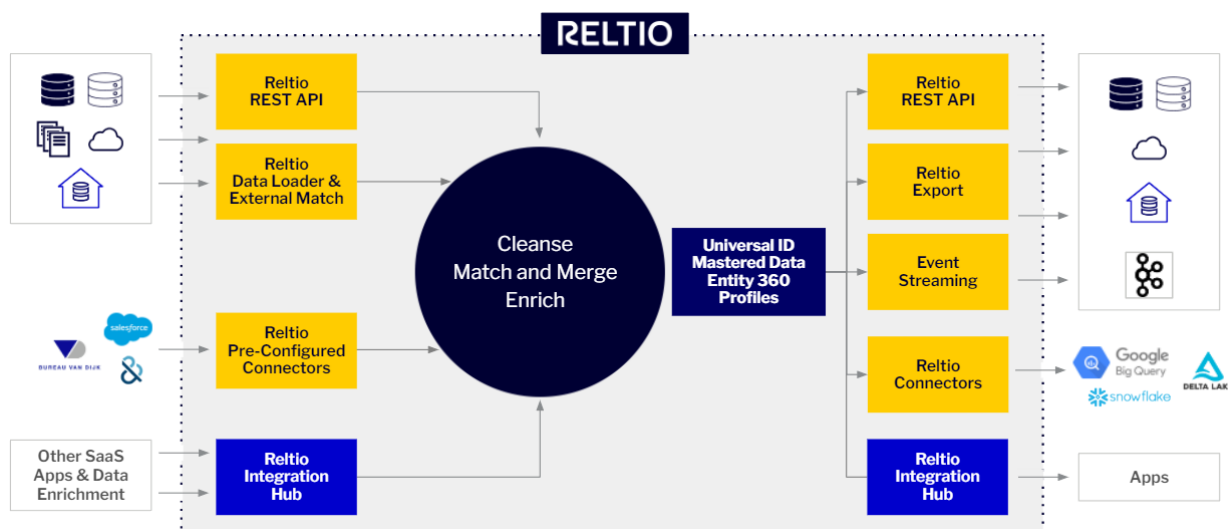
RELTIO

Reltio REST API

Reltio Data Loader & External Match

Reltio Pre-Configured Connectors

Reltio Integration Hub

BUREAU VAN DIJK

salesforce

Other SaaS Apps & Data Enrichment

Cleanse
Match and Merge
Enrich

Universal ID
Mastered Data
Entity 360
Profiles

Reltio REST API

Reltio Export

Event Streaming

Reltio Connectors

Reltio Integration Hub

Google Big Query

snowflake

DELTA LAK

Apps